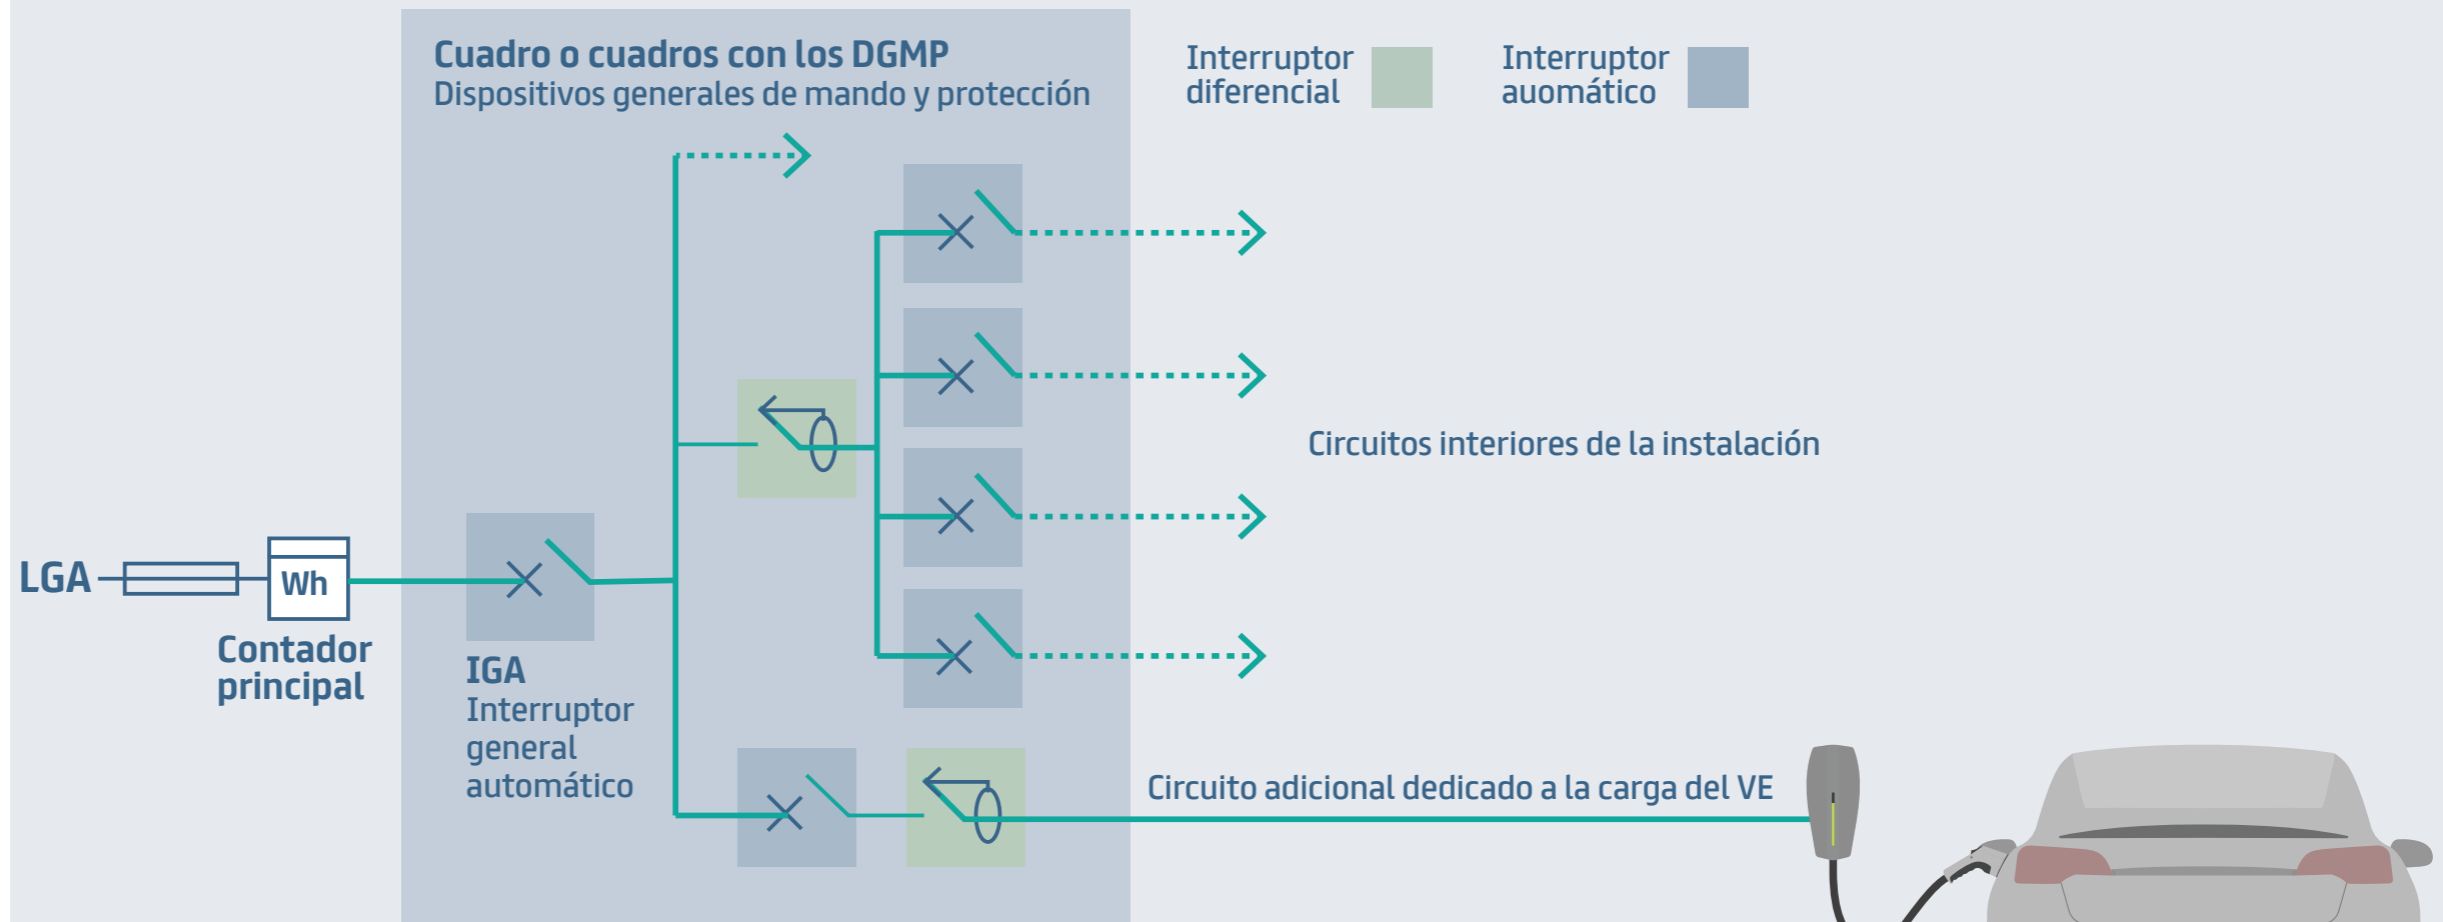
Cuadro o cuadros con los DGMP
Dispositivos generales de mando y protección

Interruptor diferencial

Interruptor auomático

Circuitos interiores de la instalación

LGA

Wh

Contador principal

IGA
Interruptor general automático

Circuito adicional dedicado a la carga del VE